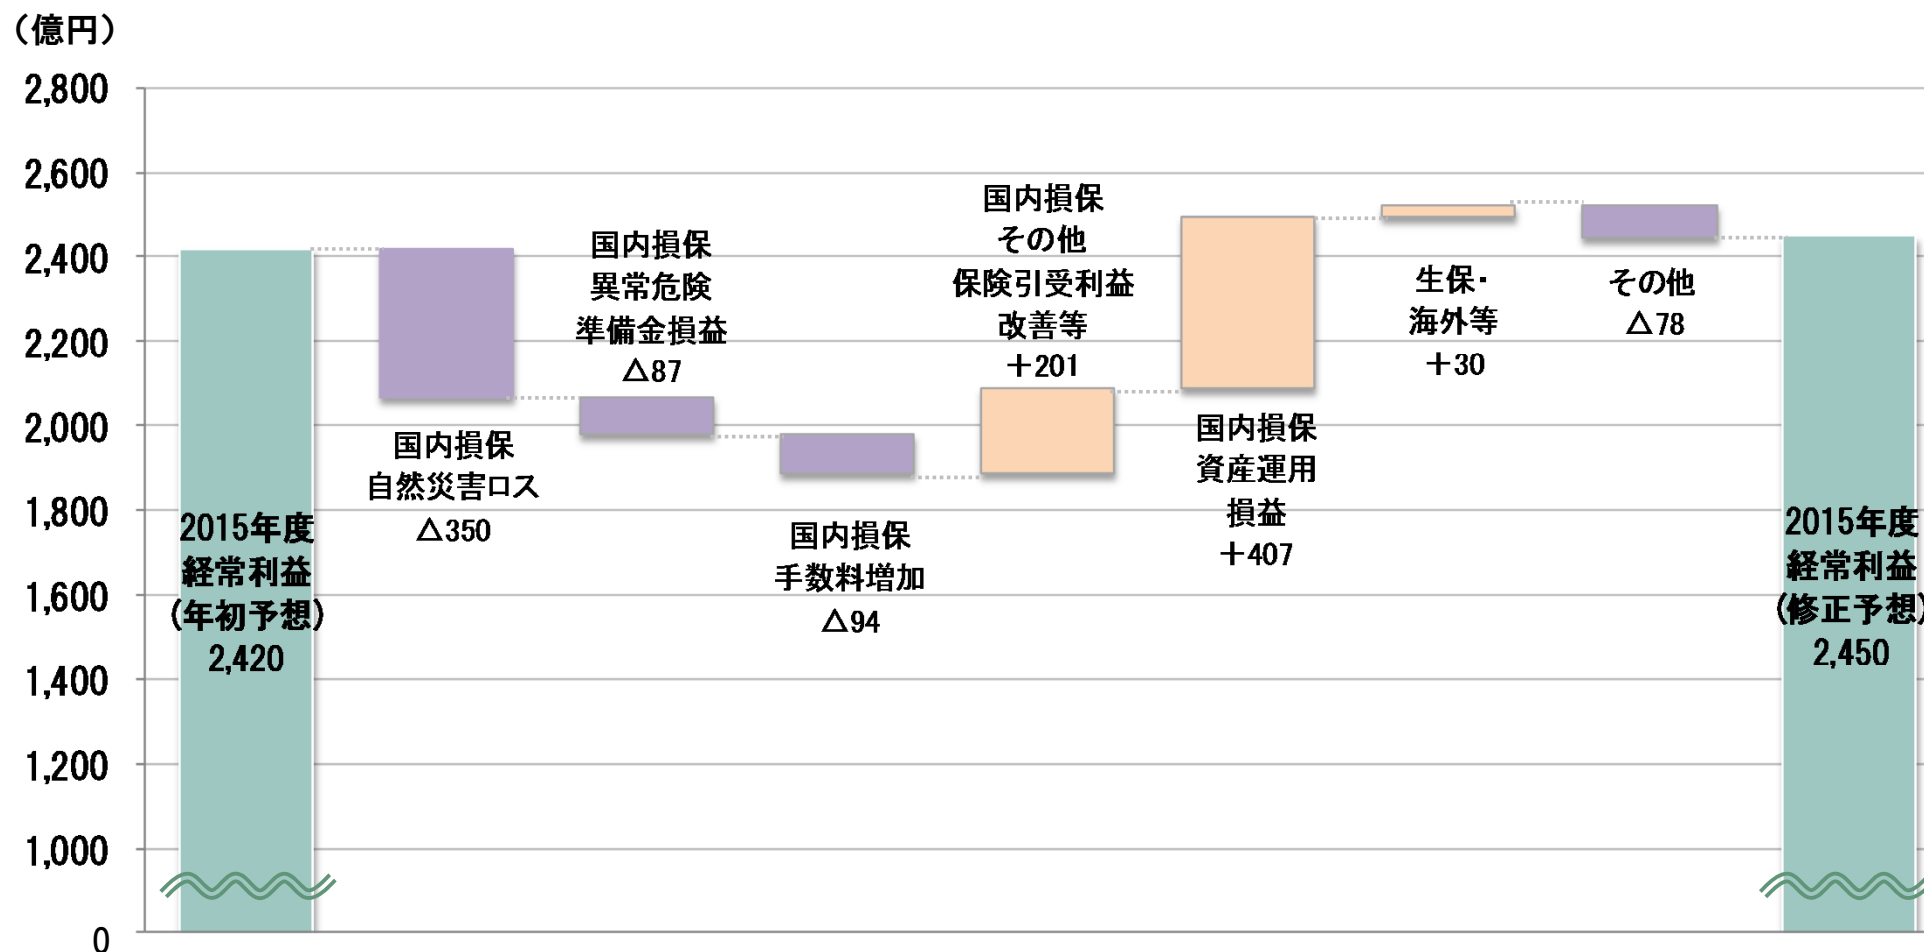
（億円）

2,800
2,600
2,400
2,200
2,000
1,800
1,600
1,400
1,200
1,000
0

2015年度
経常利益
（年初予想）
2,420

国内損保
自然災害ロス
△350

国内損保
異常危険
準備金損益
△87

国内損保
手数料増加
△94

国内損保
その他
保険引受利益
改善等
＋201

国内損保
資産運用
損益
＋407

生保・
海外等
＋30

その他
△78

2015年度
経常利益
（修正予想）
2,450